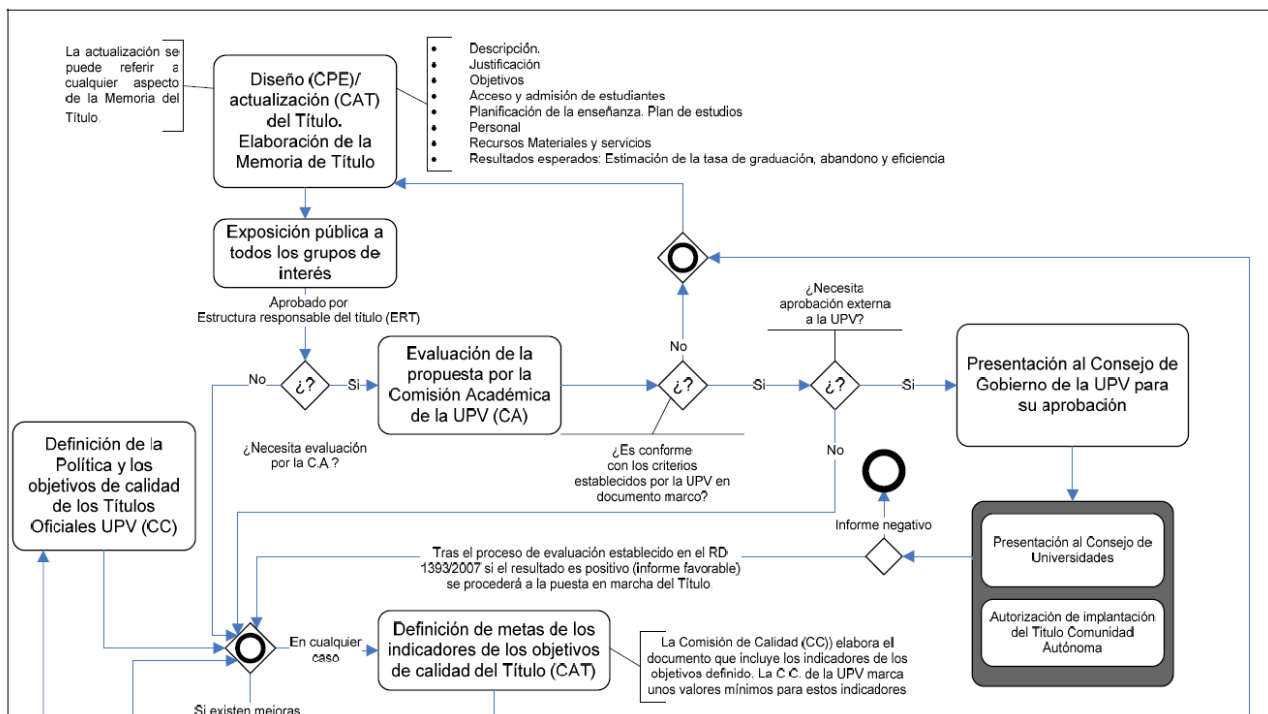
La actualización se puede referir a cualquier aspecto de la Memoria del Título.

Diseño (CPE)/ actualización (CAT) del Título. Elaboración de la Memoria de Título

- Descripción.
- Justificación
- Objetivos
- Acceso y admisión de estudiantes
- Planificación de la enseñanza. Plan de estudios
- Personal
- Recursos Materiales y servicios
- Resultados esperados: Estimación de la tasa de graduación, abandono y eficiencia

Exposición pública a todos los grupos de interés

Aprobado por Estructura responsable del título (ERT)

No

¿?

Si

¿Necesita evaluación por la C.A.?

Evaluación de la propuesta por la Comisión Académica de la UPV (CA)

No

¿?

Si

¿Es conforme con los criterios establecidos por la UPV en documento marco?

¿Necesita aprobación externa a la UPV?

¿?

Si

No

Presentación al Consejo de Gobierno de la UPV para su aprobación

Definición de la Política y los objetivos de calidad de los Títulos Oficiales UPV (CC)

Informe negativo

Tras el proceso de evaluación establecido en el RD 1393/2007 si el resultado es positivo (informe favorable) se procederá a la puesta en marcha del Título

Presentación al Consejo de Universidades

Autorización de implantación del Título Comunidad Autónoma

En cualquier caso

Definición de metas de los indicadores de los objetivos de calidad del Título (CAT)

La Comisión de Calidad (CC)) elabora el documento que incluye los indicadores de los objetivos definido. La C.C. de la UPV marca unos valores mínimos para estos indicadores

Si existen mejoras